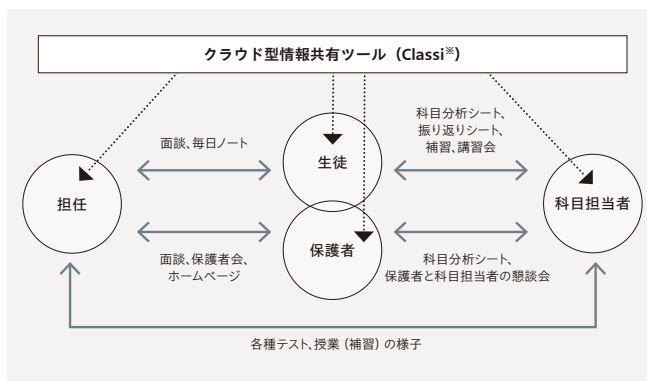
クラウド型情報共有ツール（Classi※）

面談、毎日ノート

科目分析シート、
振り返りシート、
補習、講習会

担任

生徒

保護者

科目担当者

面談、保護者会、
ホームページ

科目分析シート、
保護者と科目担当者の懇談会

各種テスト、授業（補習）の様子